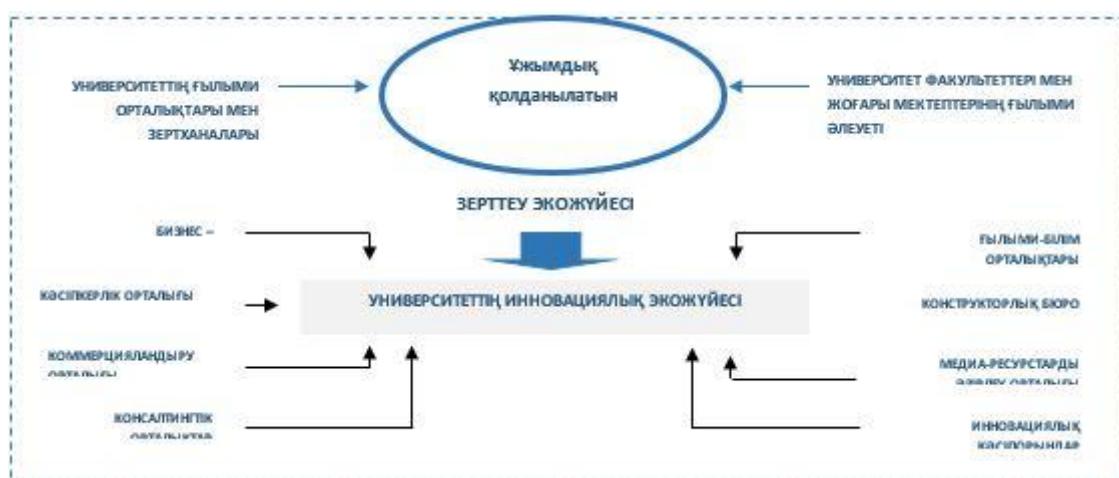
Ұжымдық қолданылатын

УНИВЕРСИТЕТТІҢ ҒЫЛЫМИ ОРТАЛЫҚТАРЫ МЕН ЗЕРТХАНАЛАРЫ

УНИВЕРСИТЕТ ФАКУЛЬТЕТТЕРІ МЕН ЖОҒАРЫ МЕКТЕПТЕРІНІҢ ҒЫЛЫМИ ӘЛЕУЕТІ

ЗЕРТТЕУ ЭКОЖҮЙЕСІ

БИЗНЕС –

ҒЫЛЫМИ-БІЛІМ ОРТАЛЫҚТАРЫ

КӘСІПКЕРЛІК ОРТАЛЫҒЫ

УНИВЕРСИТЕТТІҢ ИННОВАЦИЯЛЫҚ ЭКОЖҮЙЕСІ

КОНСТРУКТОРЛЫҚ БЮРО

КОММЕРЦИЯЛАНДЫРУ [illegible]

МЕДИА-РЕСУРСТАРДЫ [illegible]

КОНСАЛТИНГТІК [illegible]

ИННОВАЦИЯЛЫҚ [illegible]